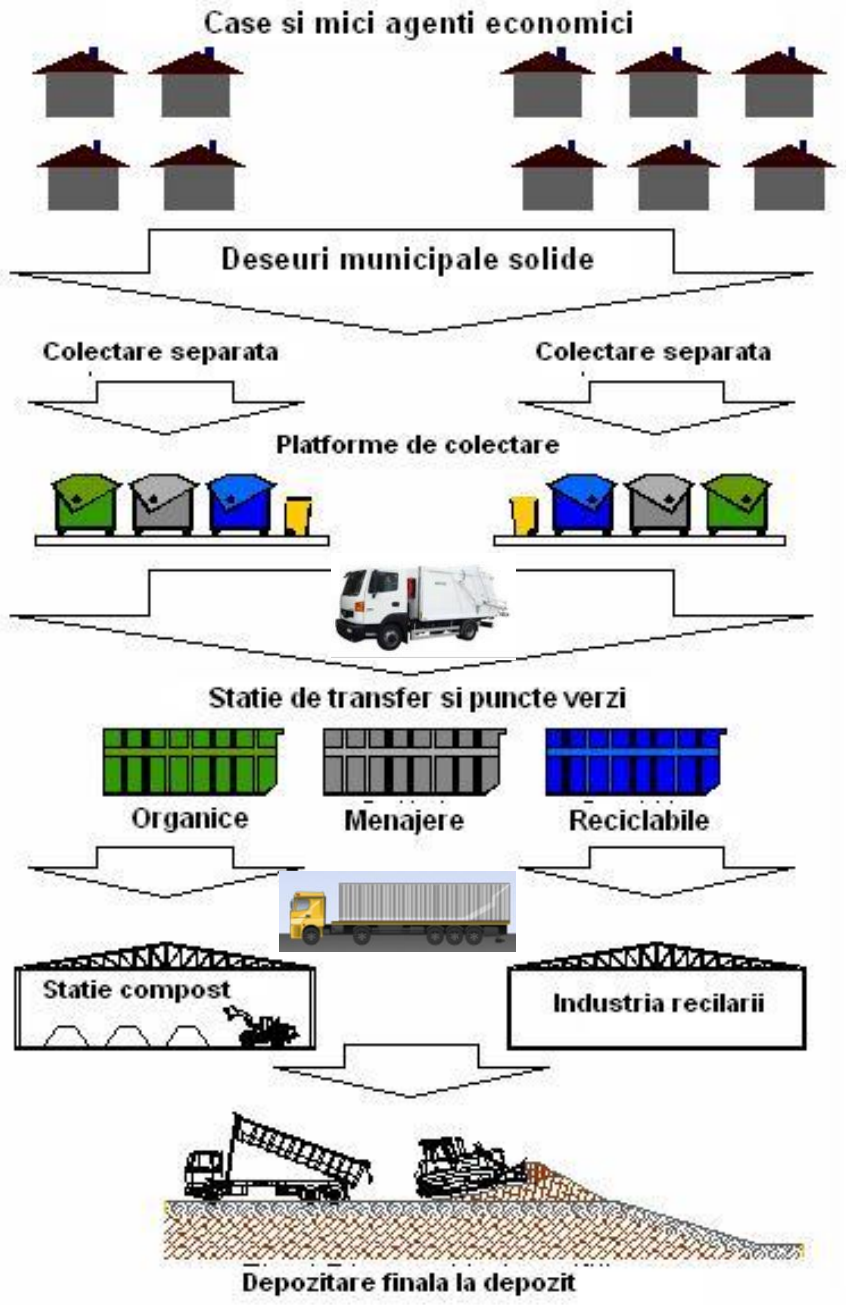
Case si mici agenti economici

Deseuri municipale solide

Colectare separata

Colectare separata

Platforme de colectare

Statie de transfer si puncte verzi

Organice

Menajere

Reciclabile

Statie compost

Industria recilarii

Depozitare finala la depozit